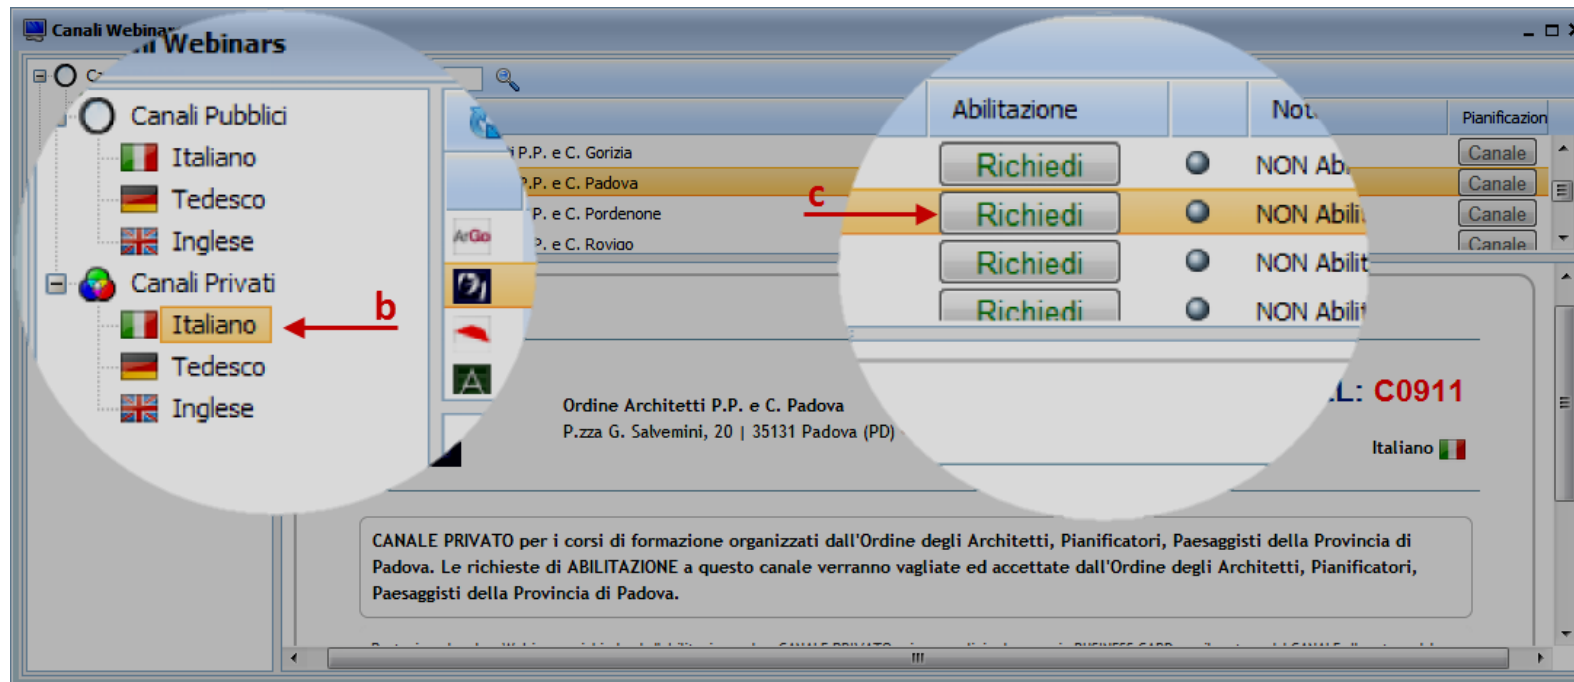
Canali Webinar
Webinars
Canali Pubblici
Italiano
Tedesco
Inglese
Canali Privati
Italiano
Tedesco
Inglese
b
P.P. e C. Gorizia
P.P. e C. Padova
P. e C. Pordenone
P. e C. Rovigo
Abilitazione
Not
Pianificazion
Richiedi
Richiedi
Richiedi
Richiedi
NON Ab
NON Abili
NON Abilit
NON Abilit
Canale
Canale
Canale
Canale
c
L: C0911
Ordine Architetti P.P. e C. Padova
P.zza G. Salvemini, 20 | 35131 Padova (PD)
Italiano
CANALE PRIVATO per i corsi di formazione organizzati dall'Ordine degli Architetti, Pianificatori, Paesaggisti della Provincia di Padova. Le richieste di ABILITAZIONE a questo canale verranno vagliate ed accettate dall'Ordine degli Architetti, Pianificatori, Paesaggisti della Provincia di Padova.
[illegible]